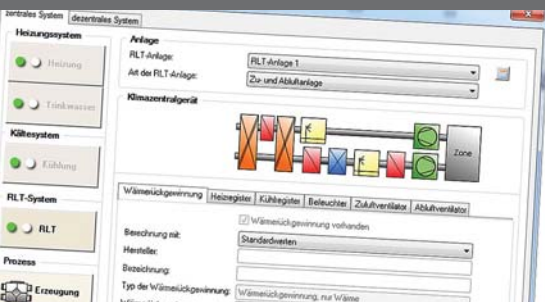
zentrales System | dezentrales System

Heizungssystem

Heizung

Trinkwasser

Kältesystem

Kühlung

RLT-System

RLT

Prozess

Erzeugung

Anlage

RLT-Anlage: RLT-Anlage 1

Art der RLT-Anlage: Zu- und Abluftanlage

Klimazentralgerät

Zone

Wärmerückgewinnung | Heizregister | Kühlregister | Befeuchter | Zuluftventilator | Abluftventilator

Wärmerückgewinnung vorhanden

Berechnung mit: Standardwerten

Hersteller:

Bezeichnung:

Typ der Wärmerückgewinnung: Wärmerückgewinnung, nur Wärme

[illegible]